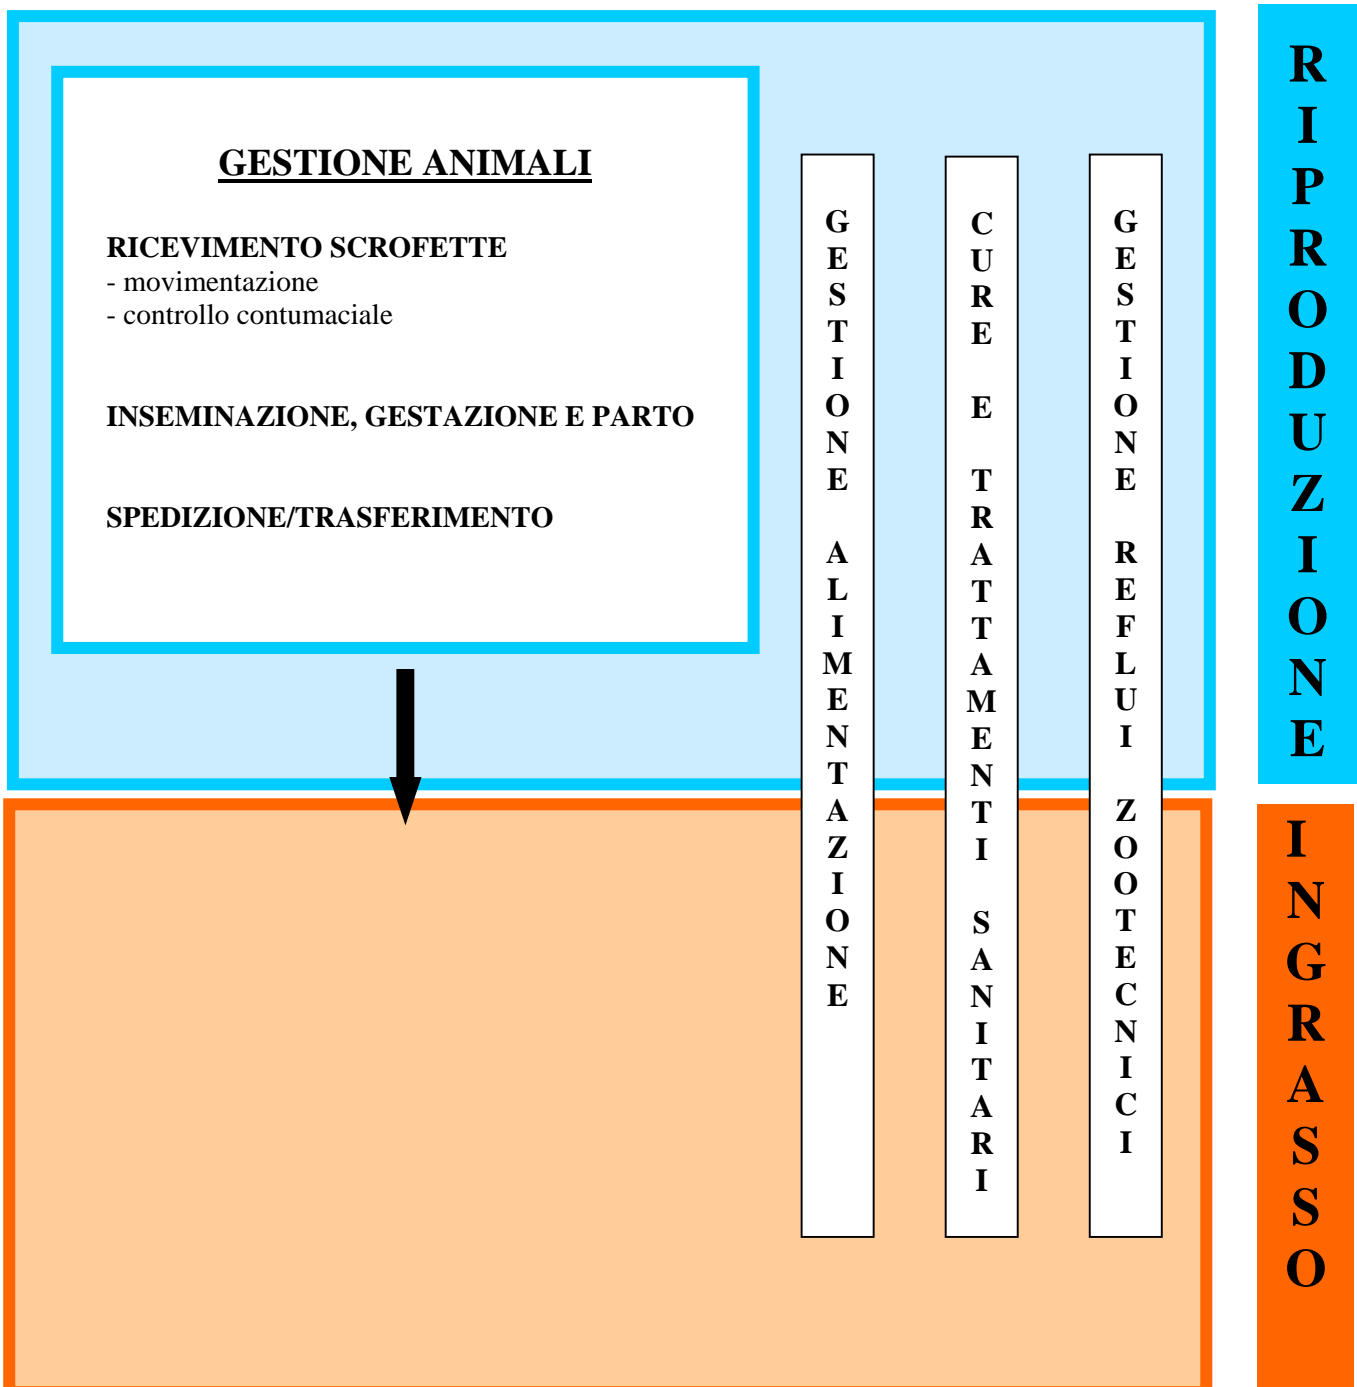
GESTIONE ANIMALI

RICEVIMENTO SCROFETTE
- movimentazione
- controllo contumaciale

INSEMINAZIONE, GESTAZIONE E PARTO

SPEDIZIONE/TRASFERIMENTO

GESTIONE ALIMENTAZIONE

CURE E TRATTAMENTI SANITARI

GESTIONE REFLUI ZOOTECNICI

RIPRODUZIONE

INGRASSO